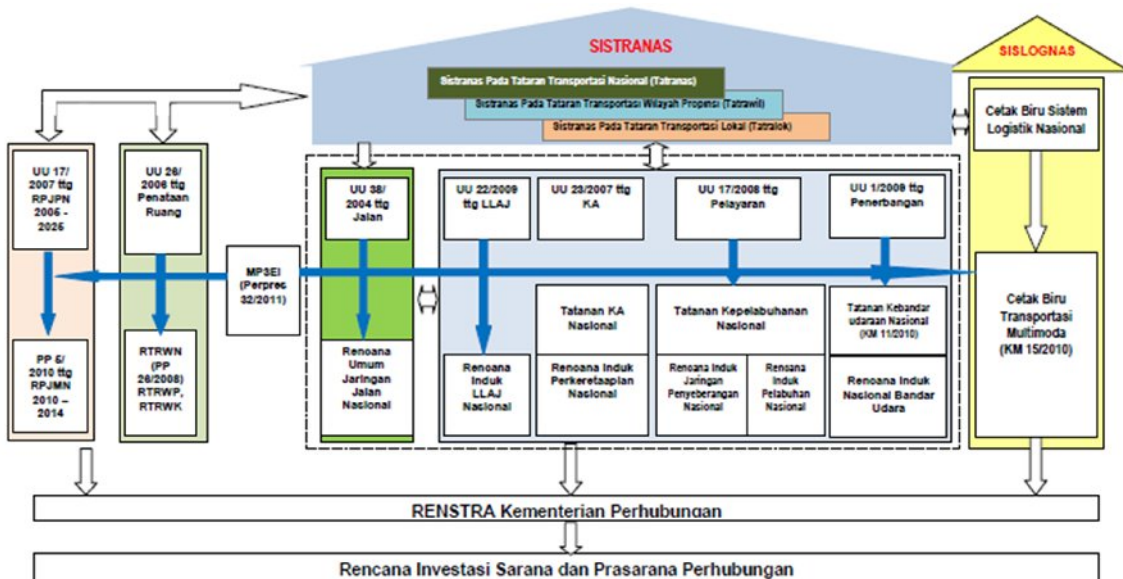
SISTRANAS

Sistranas Pada Tataran Transportasi Nasional (Tatranas)

Sistranas Pada Tataran Transportasi Wilayah Propinsi (Tatrawil)

Sistranas Pada Tataran Transportasi Lokal (Tatralok)

SISLOGNAS

Cetak Biru Sistem Logistik Nasional

UU 17/ 2007 ttg RPJPN 2006 - 2025

PP 5/ 2010 ttg RPJMN 2010 – 2014

UU 26/ 2006 ttg Penataan Ruang

RTRWN (PP 26/2008) RTRWP, RTRWK

MP3EI (Perpres 32/2011)

UU 38/ 2004 ttg Jalan

Rencana Umum Jaringan Jalan Nasional

UU 22/2009 ttg LLAJ

Rencana Induk LLAJ Nasional

UU 23/2007 ttg KA

Tatanan KA Nasional

Rencana Induk Perkeretaapian Nasional

UU 17/2008 ttg Pelayaran

Tatanan Kepelabuhanan Nasional

Rencana Induk Jaringan Penyeberangan Nasional

Rencana Induk Pelabuhan Nasional

UU 1/2009 ttg Penerbangan

Tatanan Kebandar udaraan Nasional (KM 11/2010)

Rencana Induk Nasional Bandar Udara

Cetak Biru Transportasi Multimoda (KM 15/2010)

RENSTRA Kementerian Perhubungan

Rencana Investasi Sarana dan Prasarana Perhubungan